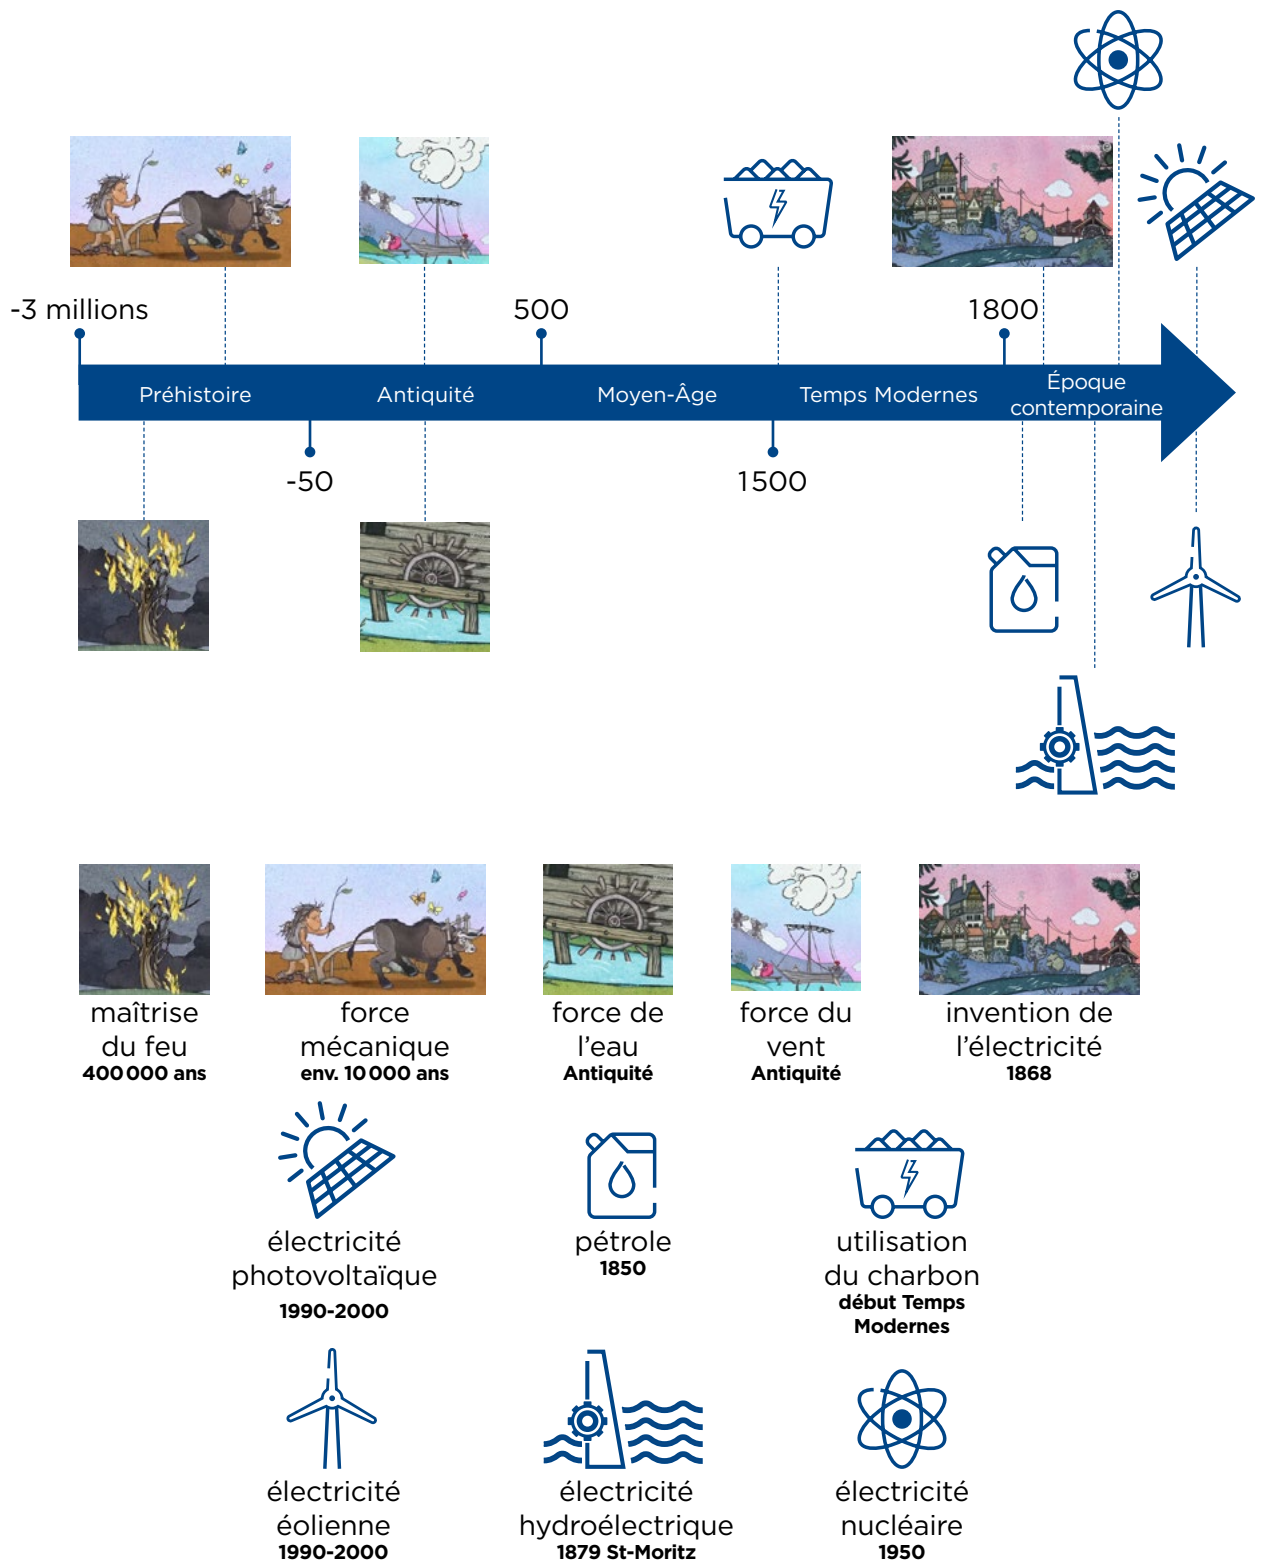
-3 millions

500

1800

Préhistoire

Antiquité

Moyen-Âge

Temps Modernes

Époque contemporaine

-50

1500

maîtrise du feu
400 000 ans

force mécanique
env. 10 000 ans

force de l'eau
Antiquité

force du vent
Antiquité

invention de l'électricité
1868

électricité photovoltaïque
1990-2000

pétrole
1850

utilisation du charbon
début Temps Modernes

électricité éolienne
1990-2000

électricité hydroélectrique
1879 St-Moritz

électricité nucléaire
1950